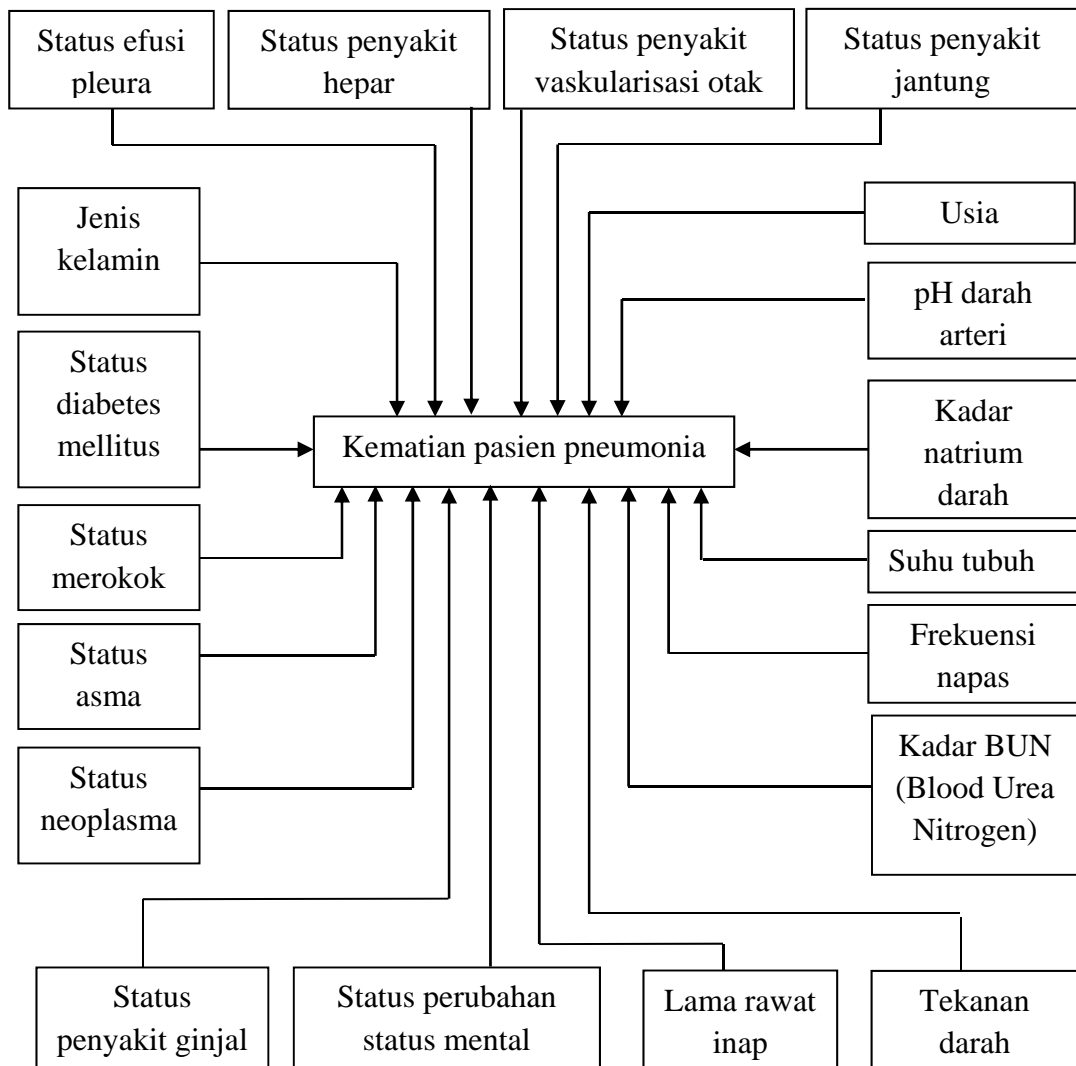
Status efusi pleura

Status penyakit hepar

Status penyakit vaskularisasi otak

Status penyakit jantung

Jenis kelamin

Usia

pH darah arteri

Status diabetes mellitus

Kematian pasien pneumonia

Kadar natrium darah

Status merokok

Suhu tubuh

Status asma

Frekuensi napas

Status neoplasma

Kadar BUN (Blood Urea Nitrogen)

Status penyakit ginjal

Status perubahan status mental

Lama rawat inap

Tekanan darah